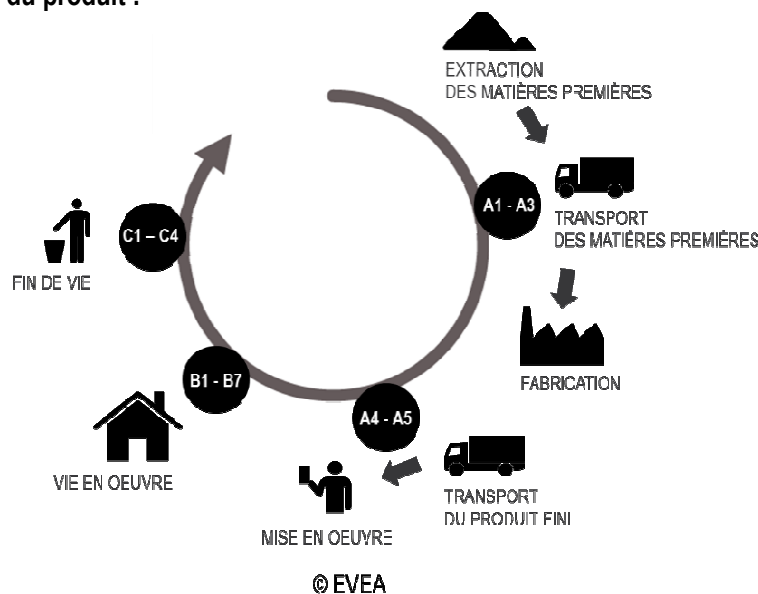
du produit :

EXTRACTION
DES MATIÈRES PREMIÈRES

A1 - A3

TRANSPORT
DES MATIÈRES PREMIÈRES

FABRICATION

A4 - A5

TRANSPORT
DU PRODUIT FINI

MISE EN OEUVRE

B1 - B7

VIE EN OEUVRE

C1 – C4

FIN DE VIE

© EVEA